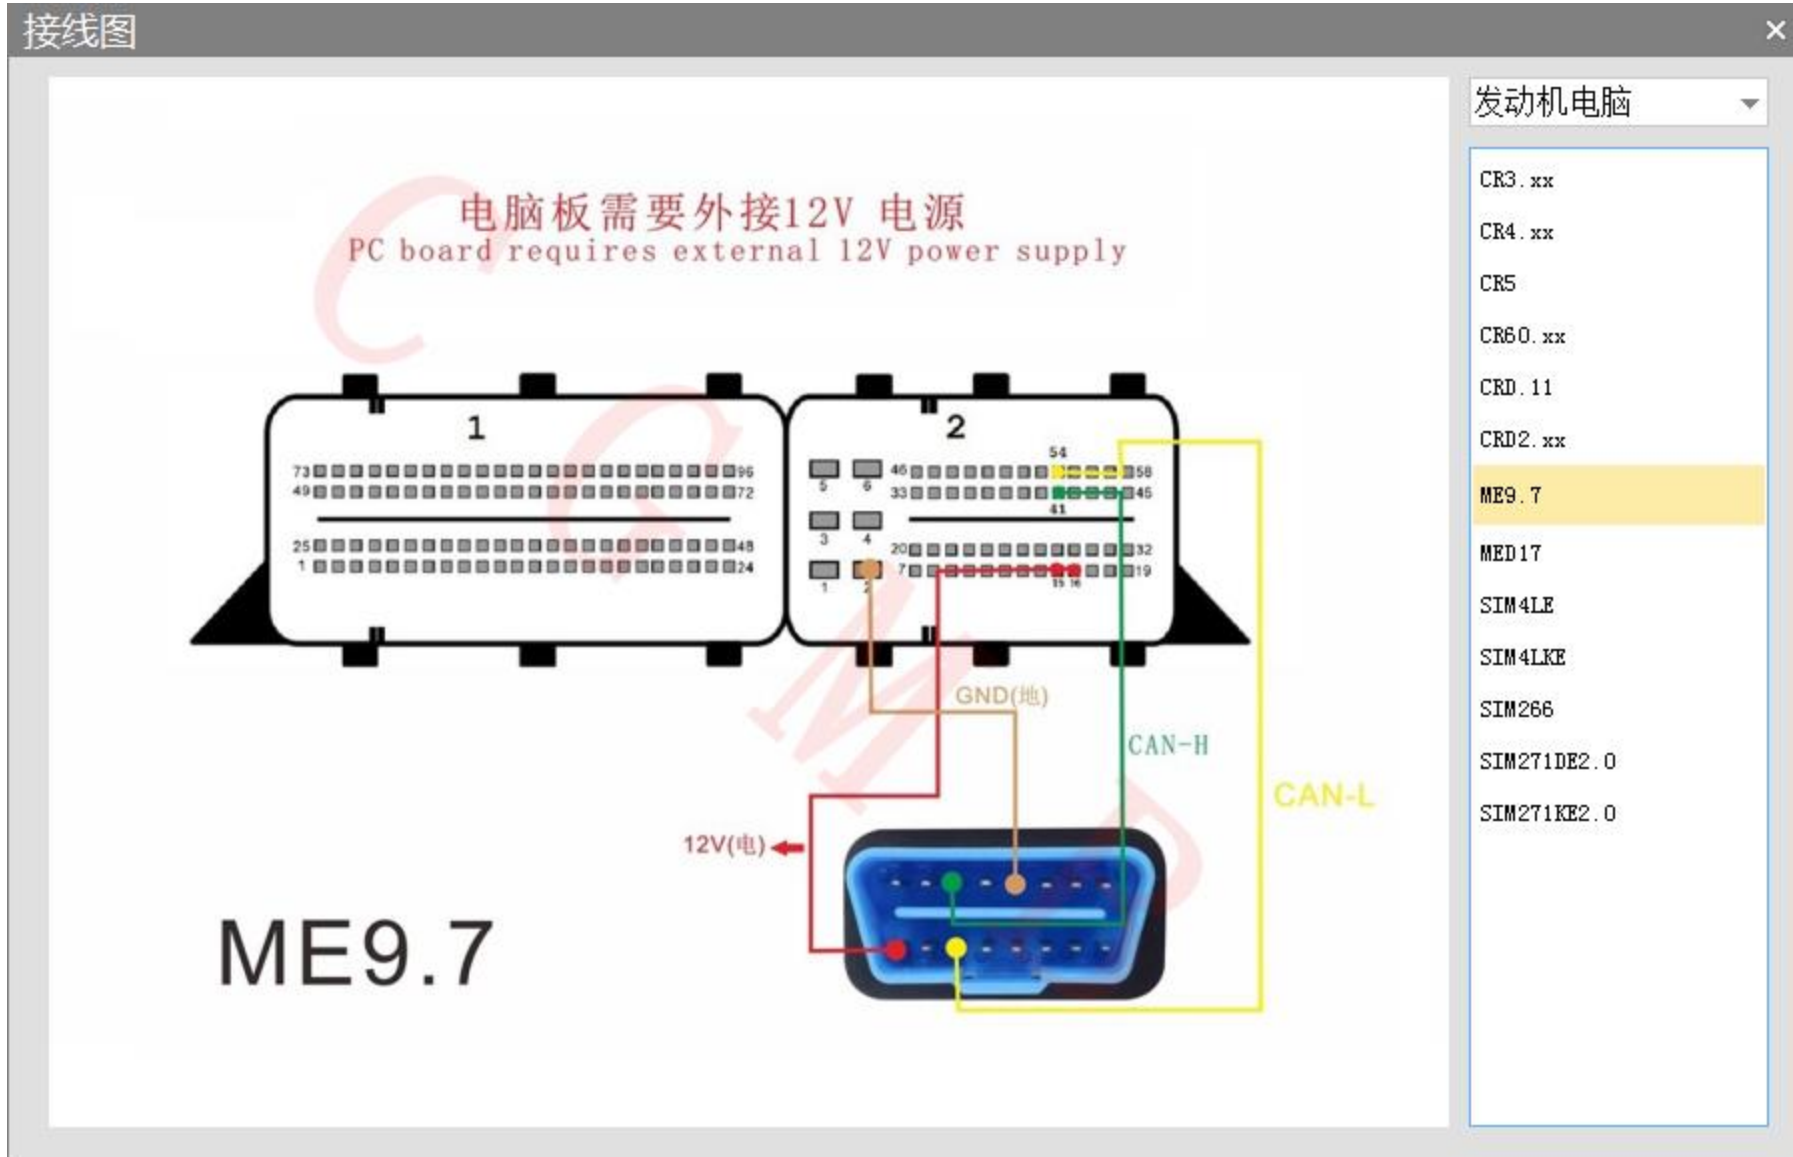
接线图

×

电脑板需要外接12V 电源
PC board requires external 12V power supply

1

73 96
49 72
25 48
1 24

2

5 6 46 54 58
33 41 45
3 4 20 32
1 2 7 15 16 19

GND(地)

CAN-H

CAN-L

12V(电)

ME9.7

发动机电脑

CR3.xx
CR4.xx
CR5
CR60.xx
CRD.11
CRD2.xx
ME9.7
MED17
SIM4LE
SIM4LKE
SIM266
SIM271DE2.0
SIM271KE2.0